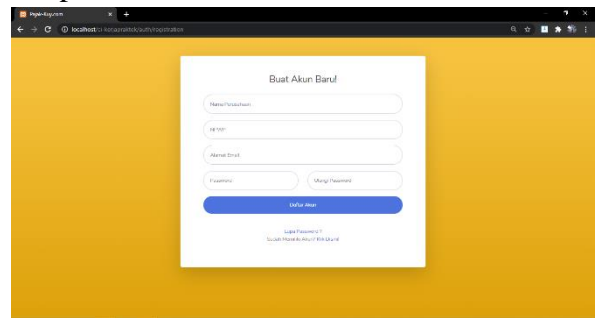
Page Register

localhost/ci-kerjapraktek/auth/registration

Buat Akun Baru!

Nama Perusahaan

NPWP

Alamat Email

Password

Ulangi Password

Daftar Akun

Lupa Password ?

Sudah Memiliki Akun? Ayo Masuk!